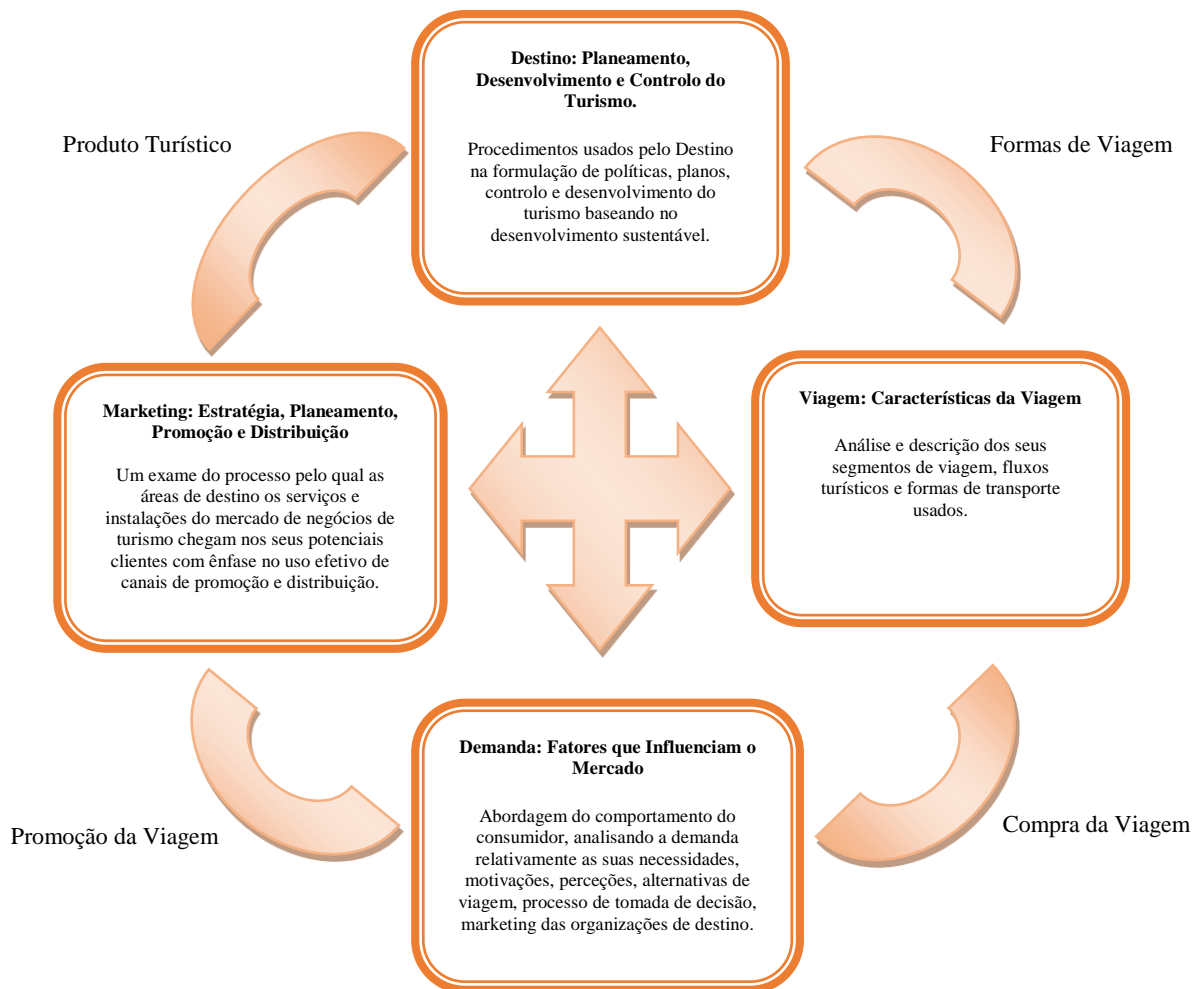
Destino: Planeamento, Desenvolvimento e Controlo do Turismo.

Procedimentos usados pelo Destino na formulação de políticas, planos, controlo e desenvolvimento do turismo baseando no desenvolvimento sustentável.

Produto Turístico

Formas de Viagem

Marketing: Estratégia, Planeamento, Promoção e Distribuição

Um exame do processo pelo qual as áreas de destino os serviços e instalações do mercado de negócios de turismo chegam nos seus potenciais clientes com ênfase no uso efetivo de canais de promoção e distribuição.

Viagem: Características da Viagem

Análise e descrição dos seus segmentos de viagem, fluxos turísticos e formas de transporte usados.

Demanda: Fatores que Influenciam o Mercado

Abordagem do comportamento do consumidor, analisando a demanda relativamente as suas necessidades, motivações, perceções, alternativas de viagem, processo de tomada de decisão, marketing das organizações de destino.

Promoção da Viagem

Compra da Viagem